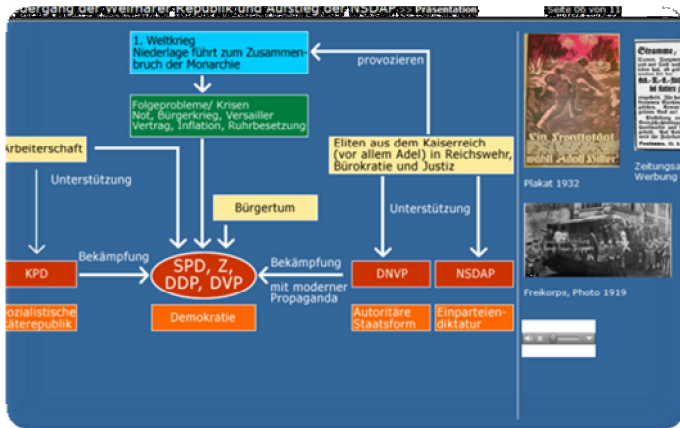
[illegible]bergang der Weimarer Republik und Aufstieg der NSDAP - Präsentation Seite 06 von 11

1. Weltkrieg
Niederlage führt zum Zusammenbruch der Monarchie

provozieren

Folgeprobleme/ Krisen
Not, Bürgerkrieg, Versailler Vertrag, Inflation, Ruhrbesetzung

Arbeiterschaft

Eliten aus dem Kaiserreich (vor allem Adel) in Reichswehr, Bürokratie und Justiz

Unterstützung

Bürgertum

Unterstützung

KPD

Bekämpfung

SPD, Z, DDP, DVP

Bekämpfung mit moderner Propaganda

DNVP

NSDAP

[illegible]ozialistische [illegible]äterepublik

Demokratie

Autoritäre Staatsform

Einparteiendiktatur

Ein Frontsoldat wählt Adolf Hitler

Plakat 1932

Stramme, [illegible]

Zeitungsa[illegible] Werbung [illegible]

Freikorps, Photo 1919